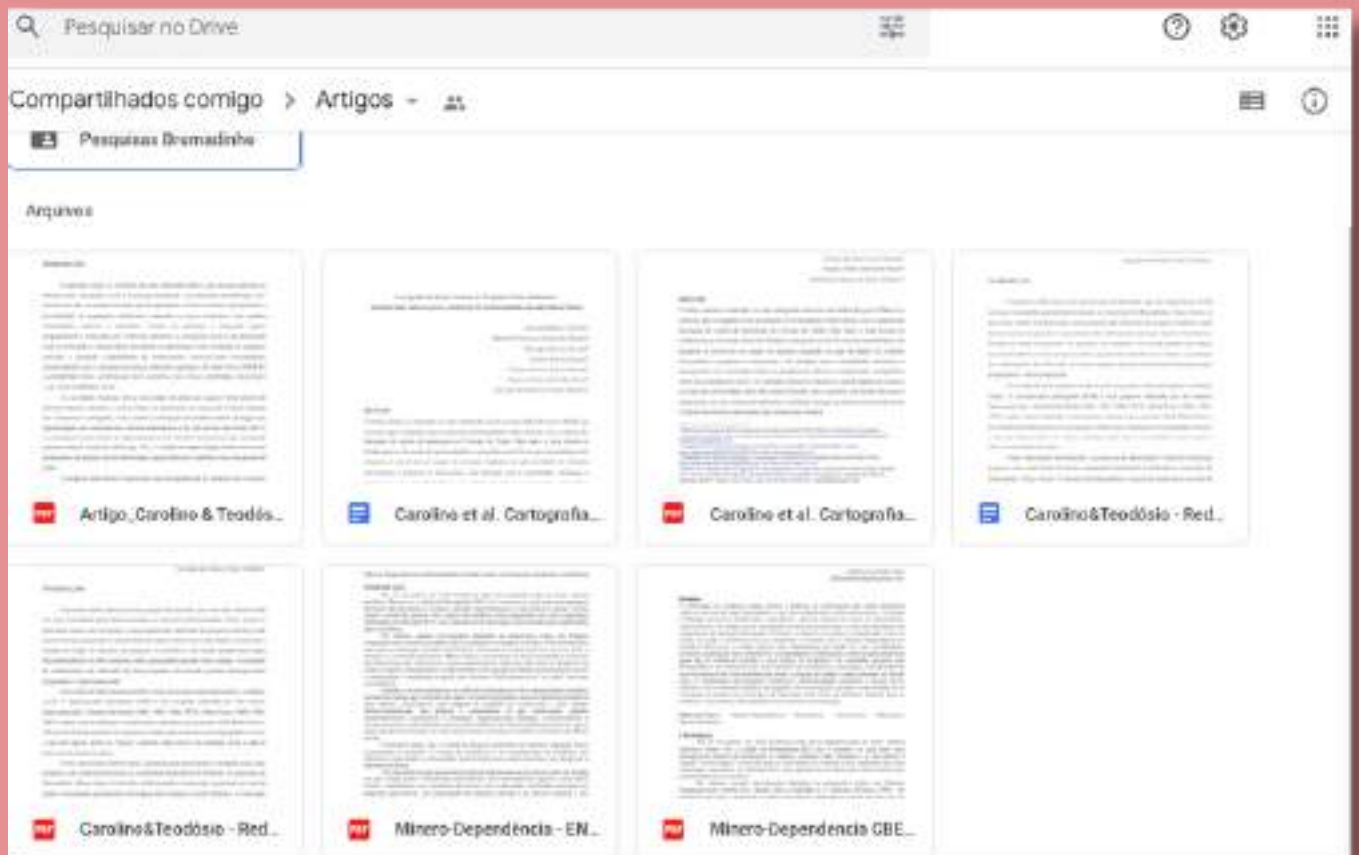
Pesquisar no Drive

Compartilhados comigo > Artigos

Pesquisas Brumadinho

Arquivos

PDF Artigo_Carolino & Teodós...

Carolino et al. Cartografia...

PDF Carolino et al. Cartografia...

Carolino&Teodósio - Red...

PDF Carolino&Teodósio - Red...

PDF Minero-Dependência - EN...

PDF Minero-Dependencia CBE...